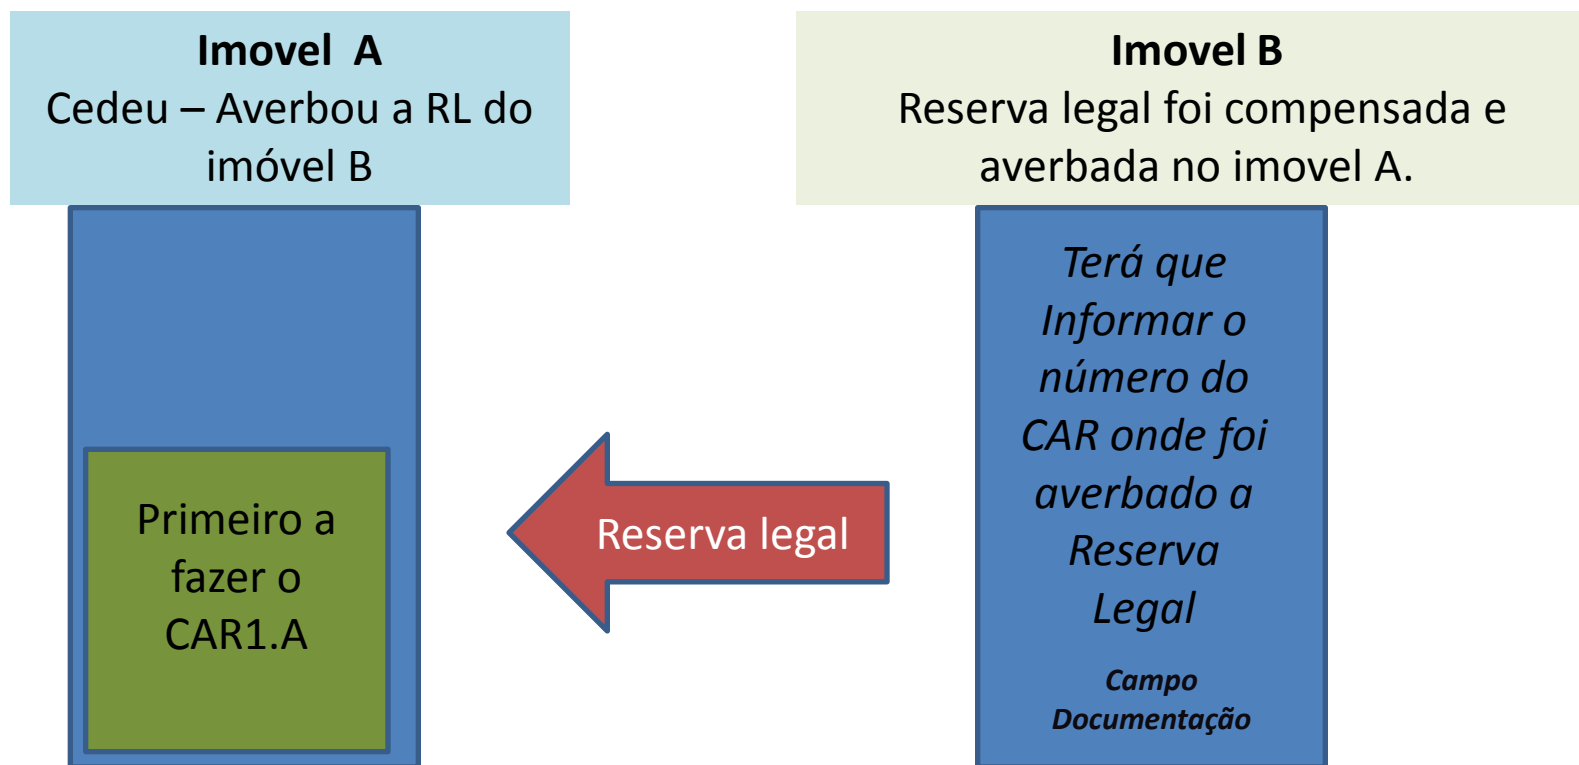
Imovel A
Cedeu – Averbou a RL do imóvel B

Imovel B
Reserva legal foi compensada e averbada no imovel A.

Primeiro a fazer o CAR1.A

Reserva legal

Terá que Informar o número do CAR onde foi averbado a Reserva Legal

Campo Documentação